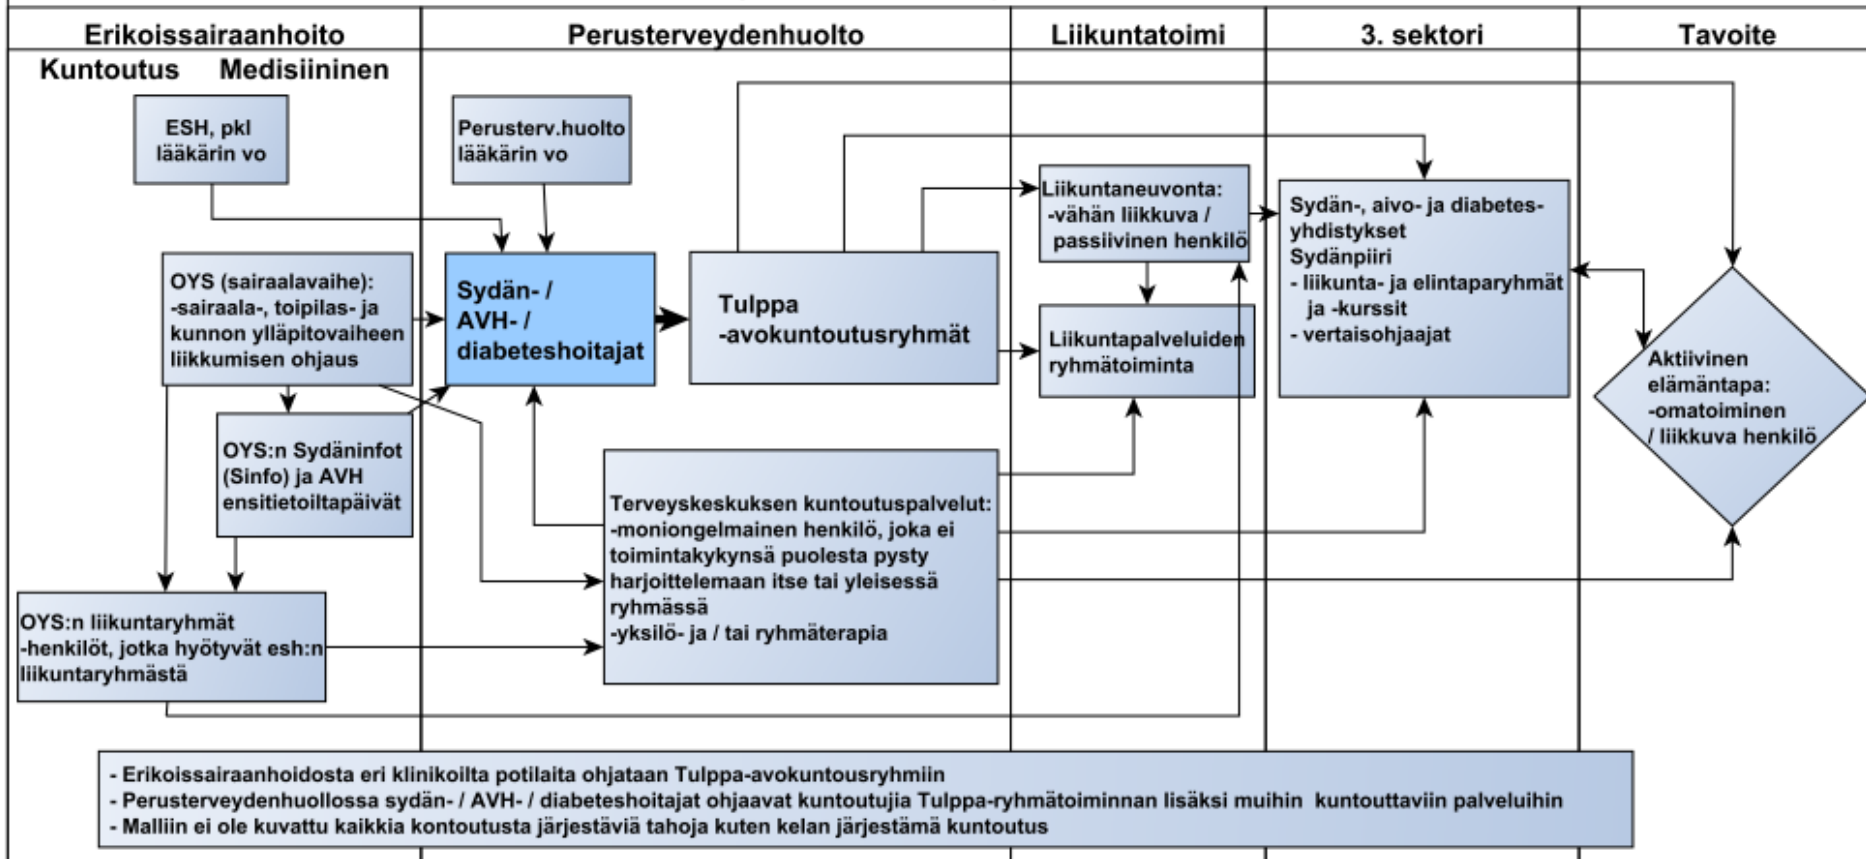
Erikoissairaanhoito

Perusterveydenhuolto

Liikuntatoimi

3. sektori

Tavoite

Kuntoutus Medisiininen

ESH, pkl lääkärin vo

Perusterv.huolto lääkärin vo

Liikuntaneuvonta: -vähän liikkuva / passiivinen henkilö

Sydän-, aivo- ja diabetes-yhdistykset Sydänpiiri
- liikunta- ja elintaparyhmät ja -kurssit
- vertaisohjaajat

OYS (sairaalavaihe): -sairaala-, toipilas- ja kunnon ylläpitovaiheen liikkumisen ohjaus

Sydän- / AVH- / diabeteshoitajat

Tulppa -avokuntoutusryhmät

Liikuntapalveluiden ryhmätoiminta

Aktiivinen elämäntapa: -omatoiminen / liikkuva henkilö

OYS:n Sydäninfot (Sinfo) ja AVH ensitietoiltapäivät

Terveyskeskuksen kuntoutuspalvelut: -moniongelmainen henkilö, joka ei toimintakykynsä puolesta pysty harjoittelemaan itse tai yleisessä ryhmässä
-yksilö- ja / tai ryhmäterapia

OYS:n liikuntaryhmät -henkilöt, jotka hyötyvät esh:n liikuntaryhmästä

- Erikoissairaanhoidosta eri klinikoilta potilaita ohjataan Tulppa-avokuntousryhmiin
- Perusterveydenhuollossa sydän- / AVH- / diabeteshoitajat ohjaavat kuntoutujia Tulppa-ryhmätoiminnan lisäksi muihin kuntouttaviin palveluihin
- Malliin ei ole kuvattu kaikkia kontoutusta järjestäviä tahoja kuten kelan järjestämä kuntoutus